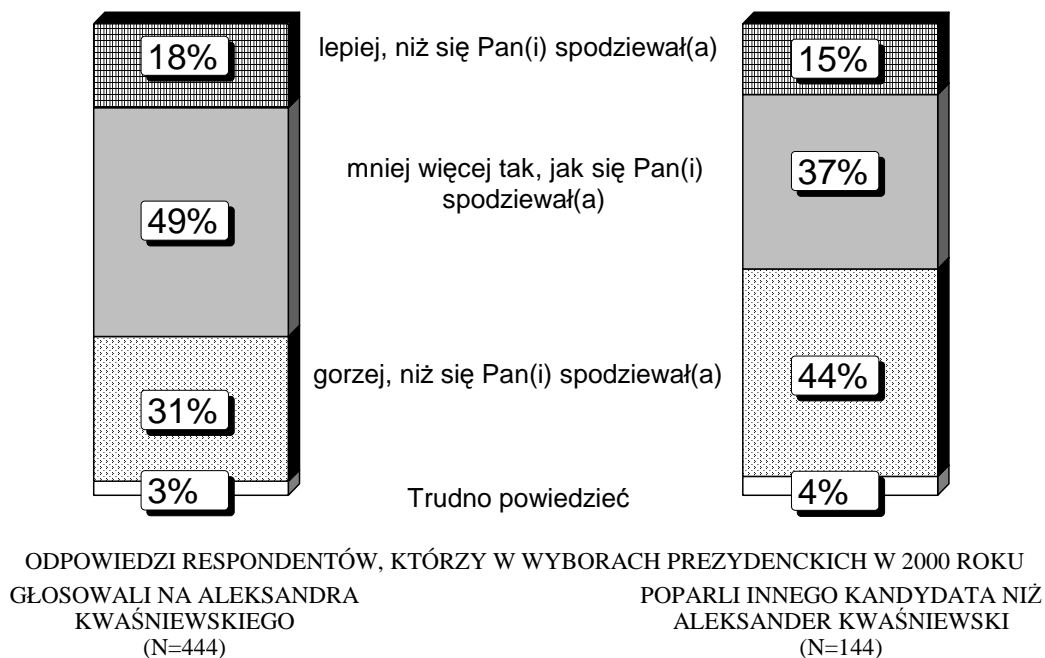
18%

49%

31%

3%

lepiej, niż się Pan(i) spodziewał(a)

mniej więcej tak, jak się Pan(i) spodziewał(a)

gorzej, niż się Pan(i) spodziewał(a)

Trudno powiedzieć

15%

37%

44%

4%

ODPOWIEDZI RESPONDENTÓW, KTÓRZY W WYBORACH PREZYDENCKICH W 2000 ROKU

GŁOSOWALI NA ALEKSANDRA KWAŚNIEWSKIEGO (N=444)

POPARLI INNEGO KANDYDATA NIŻ ALEKSANDER KWAŚNIEWSKI (N=144)